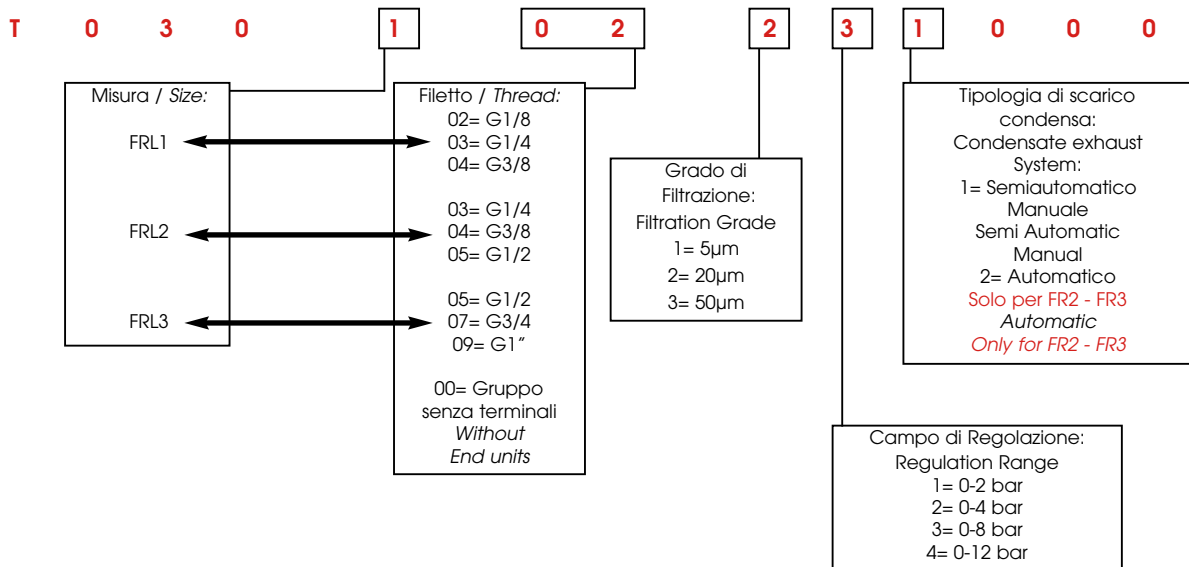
T 0 3 0 1 0 2 2 3 1 0 0 0

Misura / *Size:*

FRL1

FRL2

FRL3

Filetto / *Thread:*
02= G1/8
03= G1/4
04= G3/8

03= G1/4
04= G3/8
05= G1/2

05= G1/2
07= G3/4
09= G1"

00= Gruppo senza terminali
*Without End units*

Grado di Filtrazione:
Filtration Grade
1= 5μm
2= 20μm
3= 50μm

Campo di Regolazione:
Regulation Range
1= 0-2 bar
2= 0-4 bar
3= 0-8 bar
4= 0-12 bar

Tipologia di scarico condensa:
Condensate exhaust System:
1= Semiautomatico Manuale
Semi Automatic Manual
2= Automatico
Solo per FR2 - FR3
*Automatic*
*Only for FR2 - FR3*